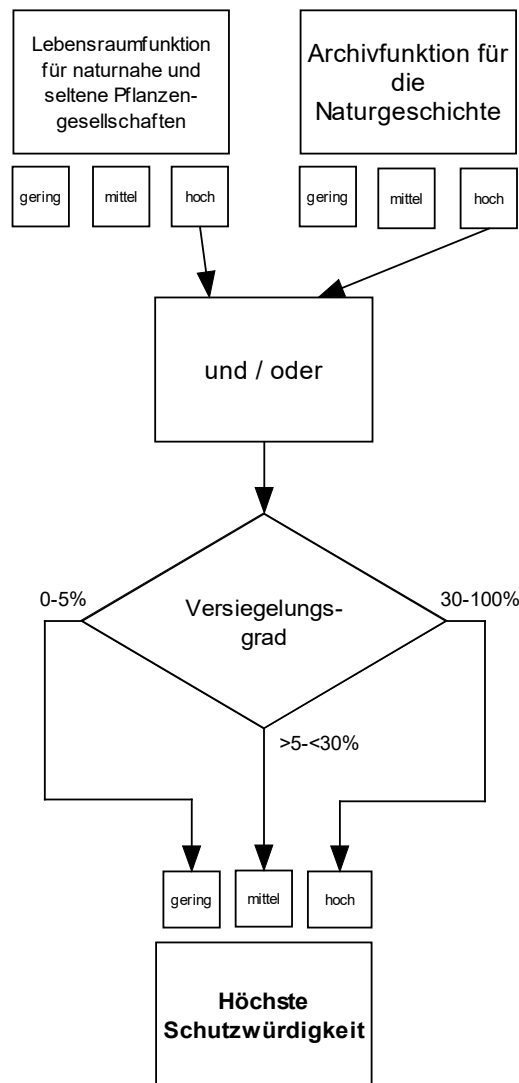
Lebensraumfunktion für naturnahe und seltene Pflanzengesellschaften

Archivfunktion für die Naturgeschichte

gering

mittel

hoch

gering

mittel

hoch

und / oder

0-5%

Versiegelungsgrad

30-100%

>5-<30%

gering

mittel

hoch

**Höchste Schutzwürdigkeit**